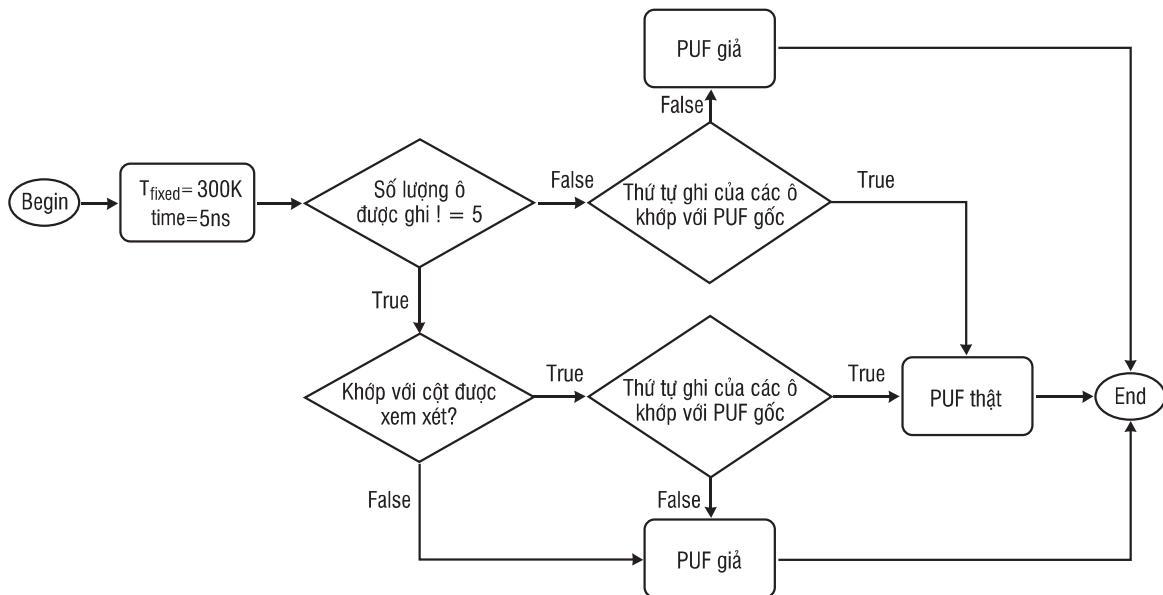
PUF giả

False

Begin

$T_{fixed}$= 300K time=5ns

Số lượng ô được ghi ! = 5

False

Thứ tự ghi của các ô khớp với PUF gốc

True

True

Khớp với cột được xem xét?

True

Thứ tự ghi của các ô khớp với PUF gốc

True

PUF thật

End

False

False

PUF giả